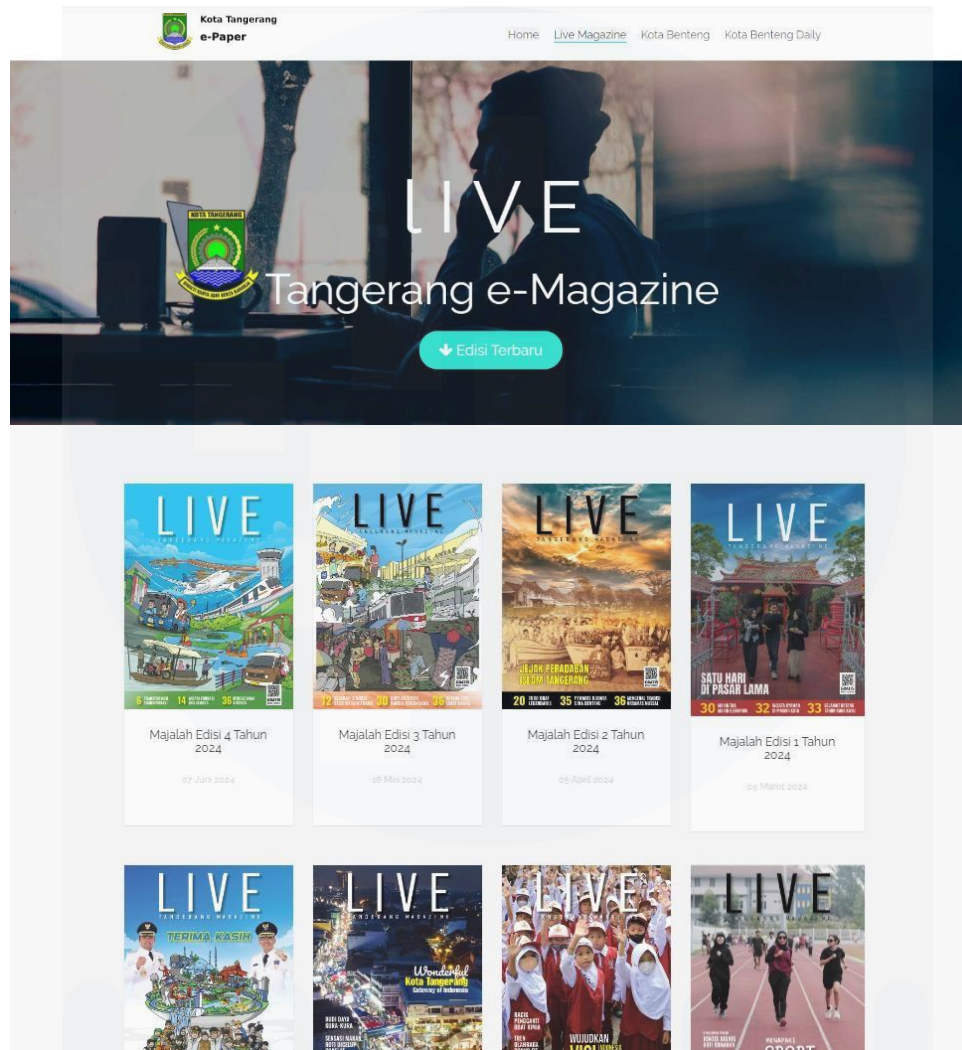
Kota Tangerang
e-Paper

Home Live Magazine Kota Benteng Kota Benteng Daily

LIVE
Tangerang e-Magazine

Edisi Terbaru

LIVE
TANGERANG MAGAZINE

Majalah Edisi 4 Tahun 2024
07 Juni 2024

LIVE
TANGERANG MAGAZINE

Majalah Edisi 3 Tahun 2024
16 Mei 2024

LIVE
TANGERANG MAGAZINE
JEJAK PERADABAN ISLAM TANGERANG

Majalah Edisi 2 Tahun 2024
05 April 2024

LIVE
TANGERANG MAGAZINE
SATU HARI DI PASAR LAMA

Majalah Edisi 1 Tahun 2024
05 Maret 2024

LIVE
TANGERANG MAGAZINE
TERIMA KASIH

LIVE
TANGERANG MAGAZINE
Wonderful Kota Tangerang
Gateway of Indonesia

LIVE
WUJUDKAN

LIVE
TANGERANG MAGAZINE
SPORT